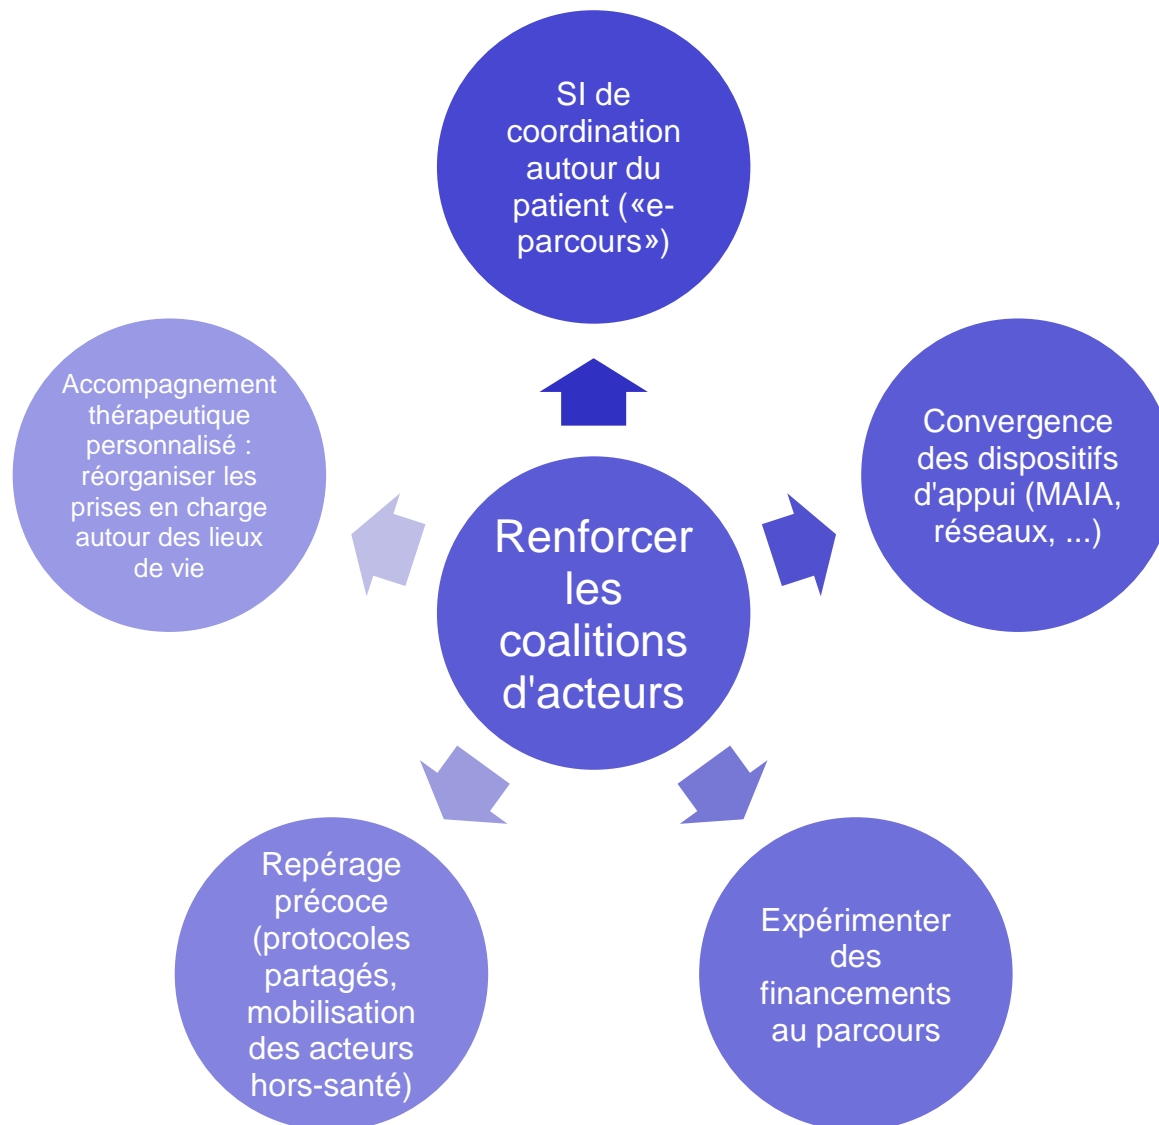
Renforcer les coalitions d'acteurs

SI de coordination autour du patient («e-parcours»)

Convergence des dispositifs d'appui (MAIA, réseaux, ...)

Expérimenter des financements au parcours

Repérage précoce (protocoles partagés, mobilisation des acteurs hors-santé)

Accompagnement thérapeutique personnalisé : réorganiser les prises en charge autour des lieux de vie